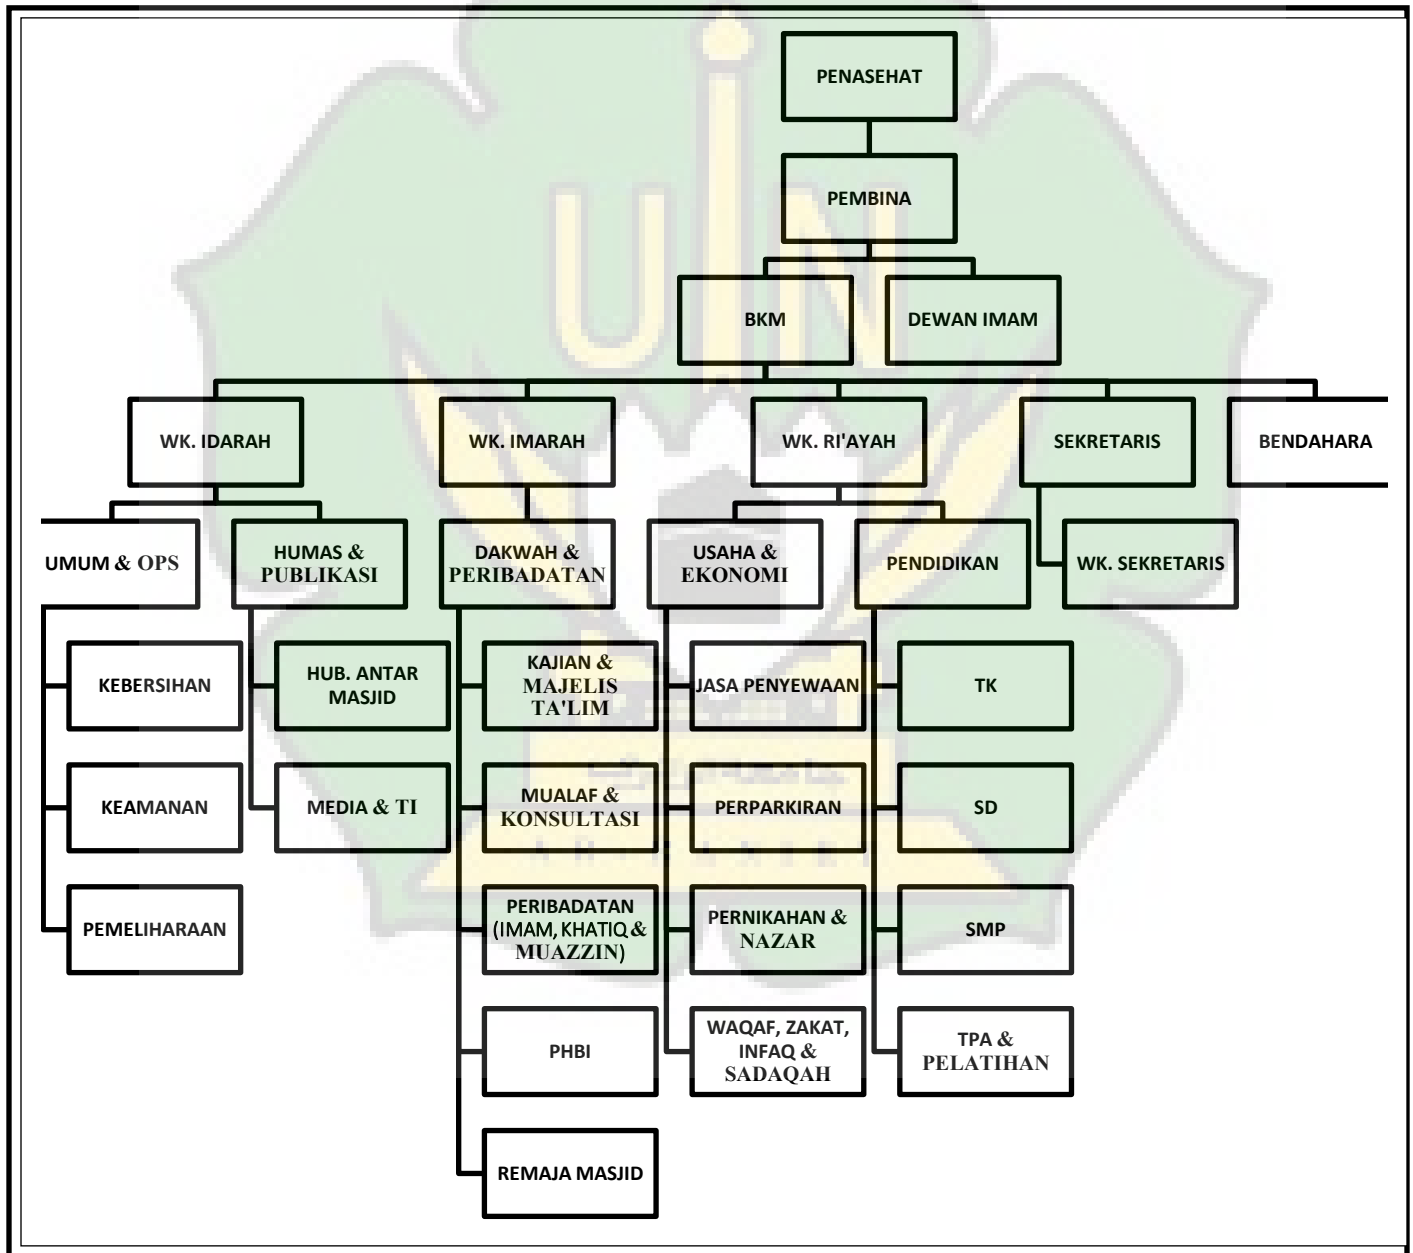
PENASEHAT

PEMBINA

BKM

DEWAN IMAM

WK. IDARAH

WK. IMARAH

WK. RI'AYAH

SEKRETARIS

BENDAHARA

UMUM & OPS

HUMAS & PUBLIKASI

DAKWAH & PERIBADATAN

USAHA & EKONOMI

PENDIDIKAN

WK. SEKRETARIS

KEBERSIHAN

KEAMANAN

PEMELIHARAAN

HUB. ANTAR MASJID

MEDIA & TI

KAJIAN & MAJELIS TA'LIM

MUALAF & KONSULTASI

PERIBADATAN (IMAM, KHATIQ & MUAZZIN)

PHBI

REMAJA MASJID

JASA PENYEWAAN

PERPARKIRAN

PERNIKAHAN & NAZAR

WAQAF, ZAKAT, INFAQ & SADAQAH

TK

SD

SMP

TPA & PELATIHAN